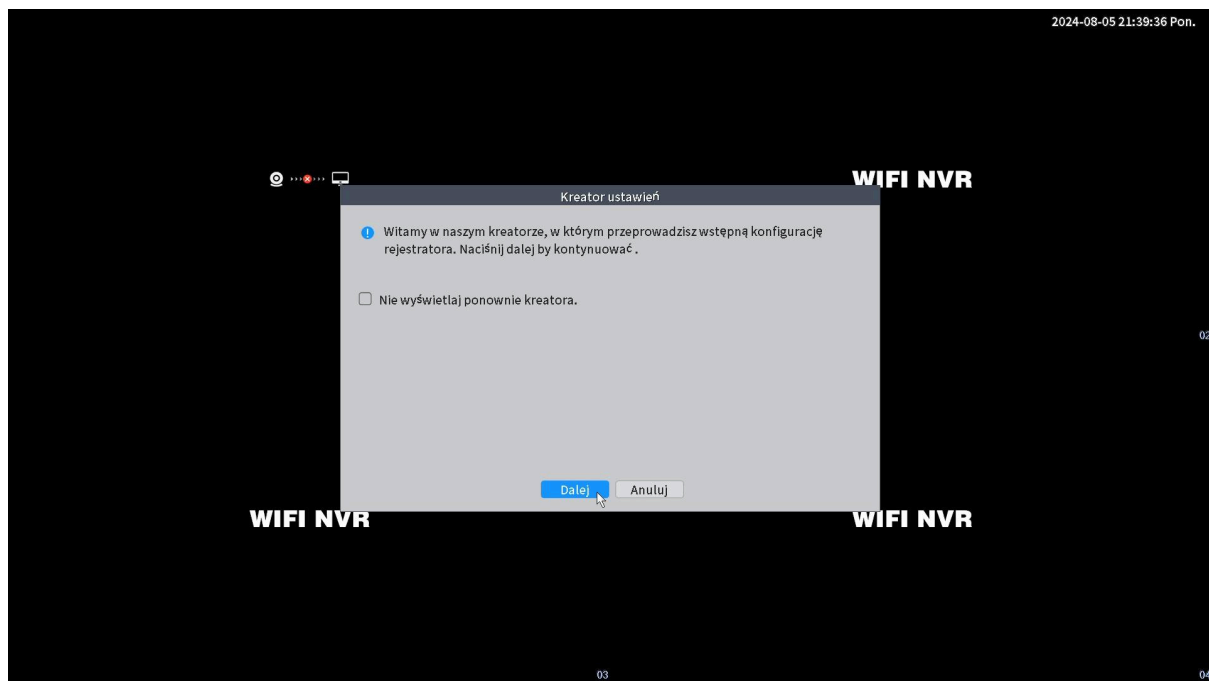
2024-08-05 21:39:36 Pon.

WIFI NVR

Kreator ustawień

Witamy w naszym kreatorze, w którym przeprowadzisz wstępną konfigurację rejestratora. Naciśnij dalej by kontynuować .

Nie wyświetlaj ponownie kreatora.

Dalej

Anuluj

02

WIFI NVR

WIFI NVR

03

04